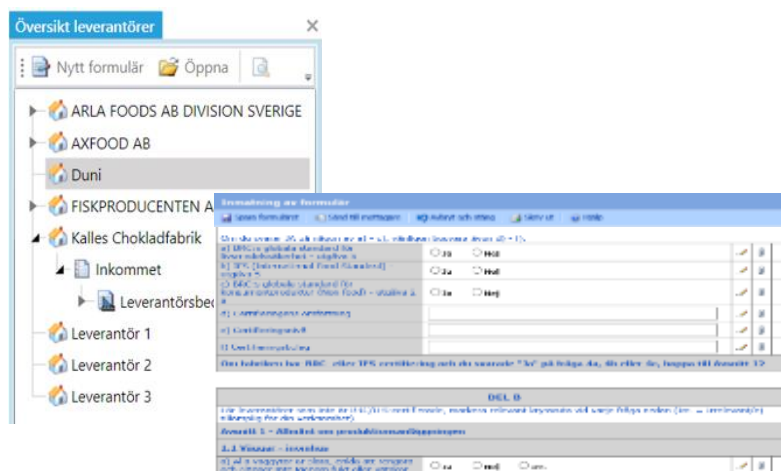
Översikt leverantörer

Nytt formulär Öppna

ARLA FOODS AB DIVISION SVERIGE

AXFOOD AB

Duni

FISKPRODUCENTEN A

Kalles Chokladfabrik

Inkommet

Leverantörsbe

Leverantör 1

Leverantör 2

Leverantör 3

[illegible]

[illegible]

DEL B

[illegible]